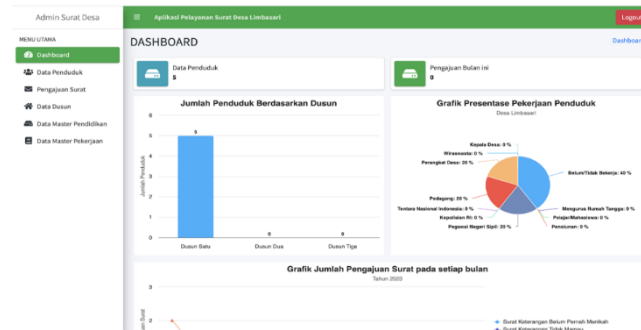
Admin Surat Desa

Aplikasi Pelayanan Surat Desa Limbasari

Logou

MENU UTAMA

Dashboard

Data Penduduk

Pengajuan Surat

Data Dusun

Data Master Pendidikan

Data Master Pekerjaan

DASHBOARD

Dashboar

Data Penduduk
5

Pengajuan Bulan ini
0

Jumlah Penduduk Berdasarkan Dusun

| 6 |
|---|
| 5 |
| 4 |
| 3 |
| 2 |
| 1 |
| 0 |

Jumlah Penduduk

5

0

0

Dusun Satu

Dusun Dua

Dusun Tiga

Grafik Presentase Pekerjaan Penduduk

Desa Limbasari

Kepala Desa: 0 %

Wiraswasta: 0 %

Perangkat Desa: 20 %

Belum/Tidak Bekerja: 40 %

Pedagang: 20 %

Tentara Nasional Indonesia: 0 %

Kepolisian RI: 0 %

Pegawai Negeri Sipil: 20 %

Mengurus Rumah Tangga: 0 %

Pelajar/Mahasiswa: 0 %

Pensiunan: 0 %

Grafik Jumlah Pengajuan Surat pada setiap bulan

Tahun 2020

3

2

Surat Keterangan Belum Pernah Menikah

Surat Keterangan Tidak Mampu